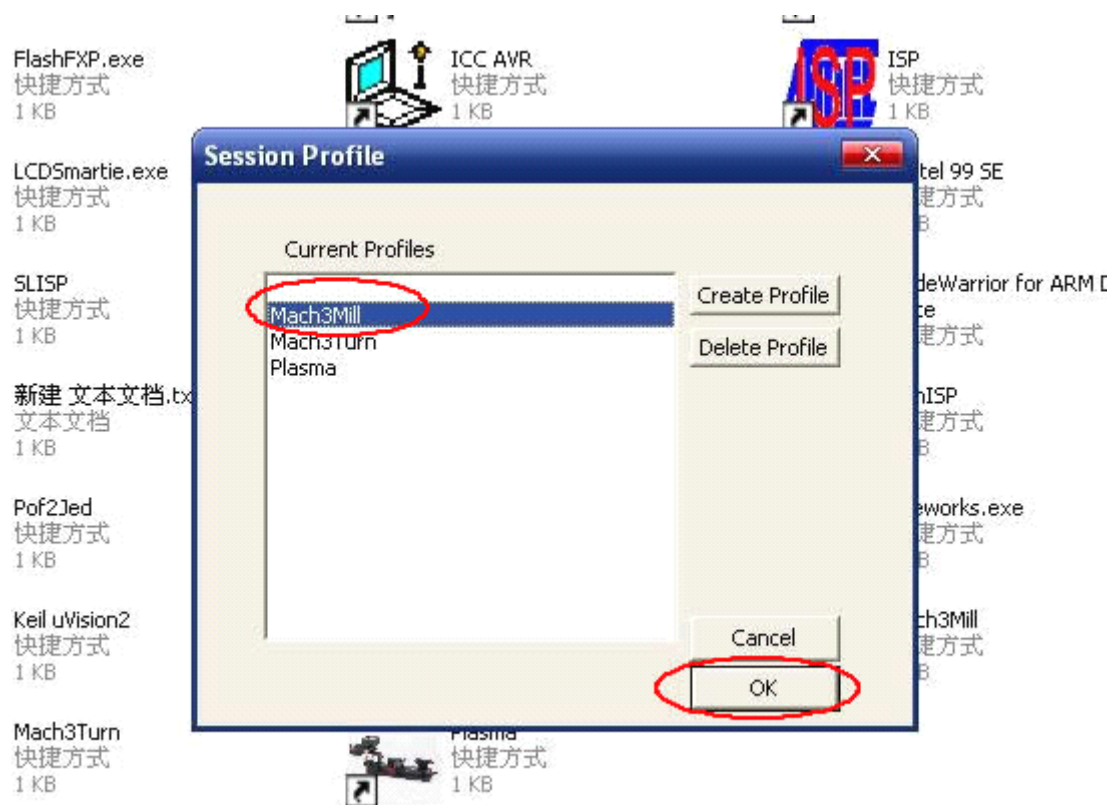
FlashFXP.exe
快捷方式
1 KB

ICC AVR
快捷方式
1 KB

ISP
ISP
快捷方式
1 KB

Session Profile

Current Profiles

Mach3Mill
Mach3Turn
Plasma

Create Profile

Delete Profile

Cancel

OK

LCDSmartie.exe
快捷方式
1 KB

SLISP
快捷方式
1 KB

新建 文本文档.tx
文本文档
1 KB

Pof2Jed
快捷方式
1 KB

Keil uVision2
快捷方式
1 KB

Mach3Turn
快捷方式
1 KB

Plasma
快捷方式
1 KB

tel 99 SE
快捷方式
B

deWarrior for ARM D
te
捷方式

nISP
快捷方式
B

eworks.exe
快捷方式
B

ch3Mill
快捷方式
B